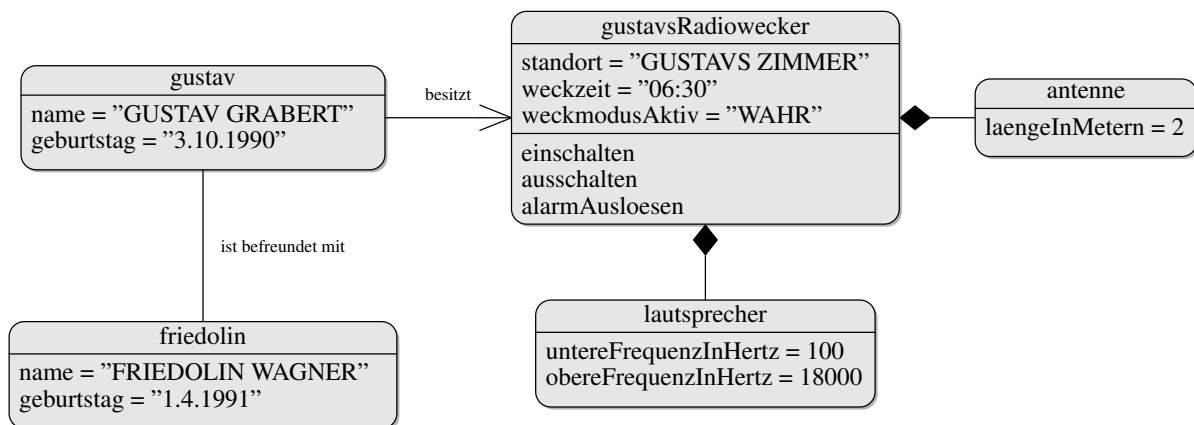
gustav
name = "GUSTAV GRABERT"
geburtstag = "3.10.1990"

besitzt

gustavsRadiowecker
standort = "GUSTAVS ZIMMER"
weckzeit = "06:30"
weckmodusAktiv = "WAHR"
einschalten
ausschalten
alarmAusloesen

antenne
laengeInMetern = 2

ist befreundet mit

friedolin
name = "FRIEDOLIN WAGNER"
geburtstag = "1.4.1991"

lautsprecher
untereFrequenzInHertz = 100
obereFrequenzInHertz = 18000